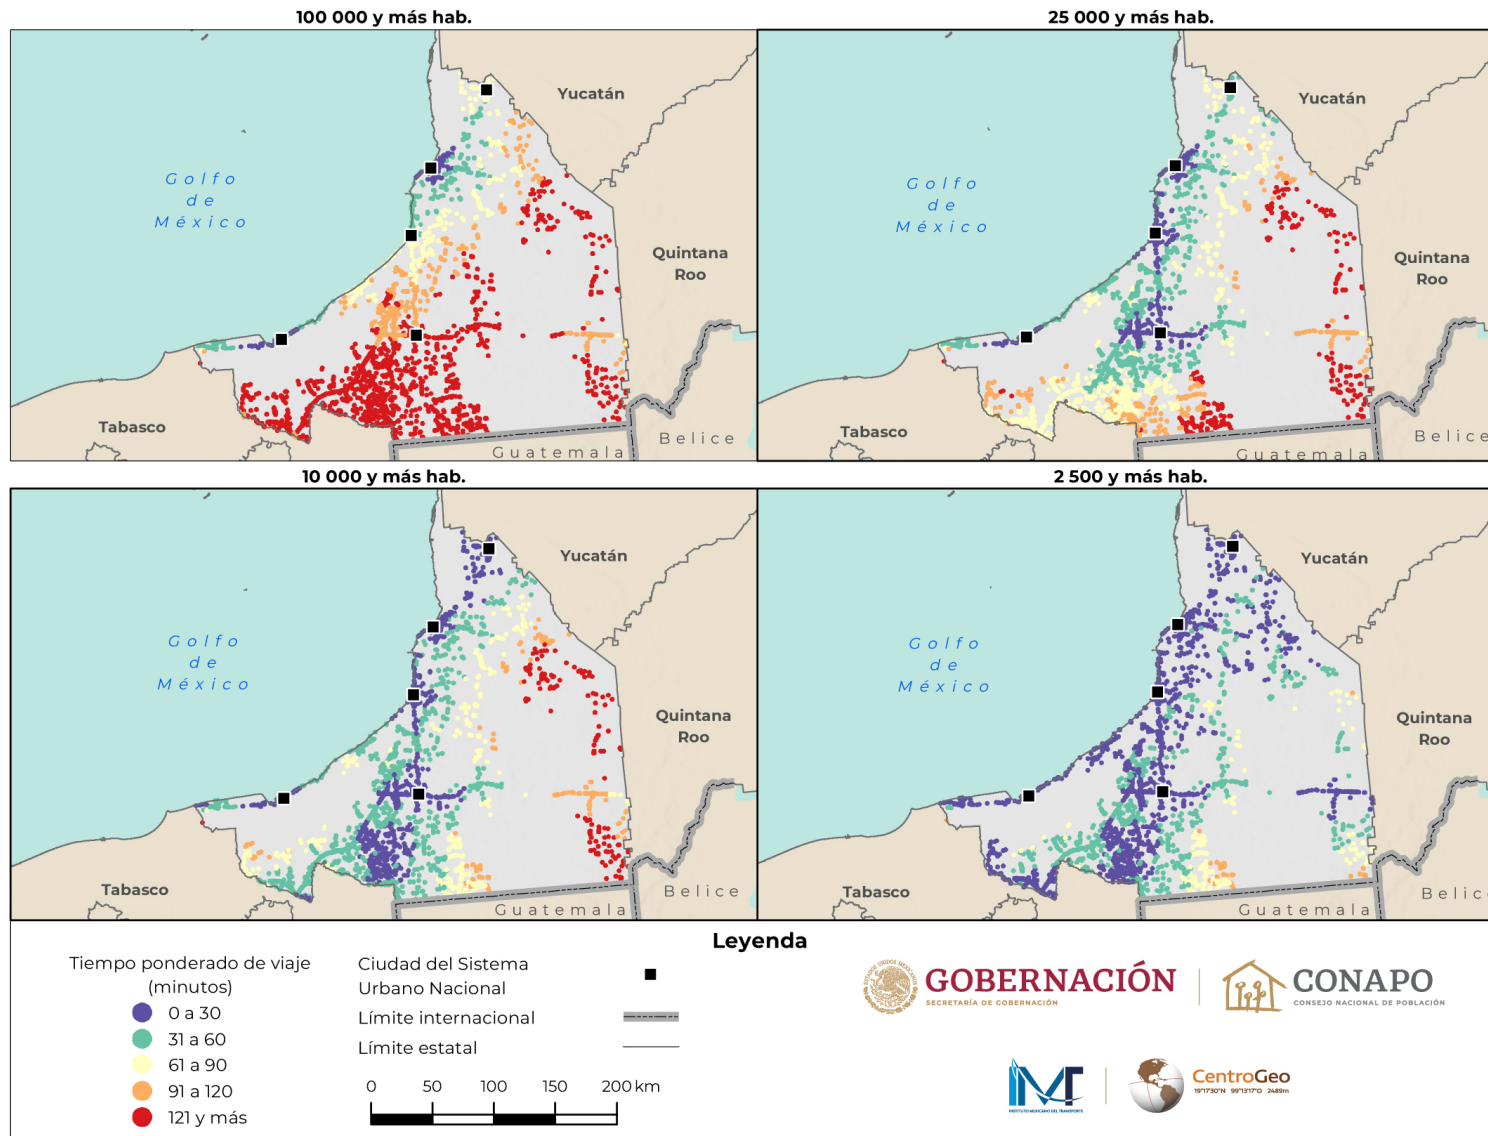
100 000 y más hab.

Golfo de México

Yucatán

Quintana Roo

Tabasco

Guatemala

Belice

25 000 y más hab.

Golfo de México

Yucatán

Quintana Roo

Tabasco

Guatemala

Belice

10 000 y más hab.

Golfo de México

Yucatán

Quintana Roo

Tabasco

Guatemala

Belice

2 500 y más hab.

Golfo de México

Yucatán

Quintana Roo

Tabasco

Guatemala

Belice

Leyenda

Tiempo ponderado de viaje (minutos)
0 a 30
31 a 60
61 a 90
91 a 120
121 y más

Ciudad del Sistema Urbano Nacional
Límite internacional
Límite estatal

0 50 100 150 200 km

GOBERNACIÓN
SECRETARÍA DE GOBERNACIÓN

CONAPO
CONSEJO NACIONAL DE POBLACIÓN

IMT
INSTITUTO MEXICANO DEL TRANSPORTE

CentroGeo
19°17'30"N 99°13'17"O 2489m